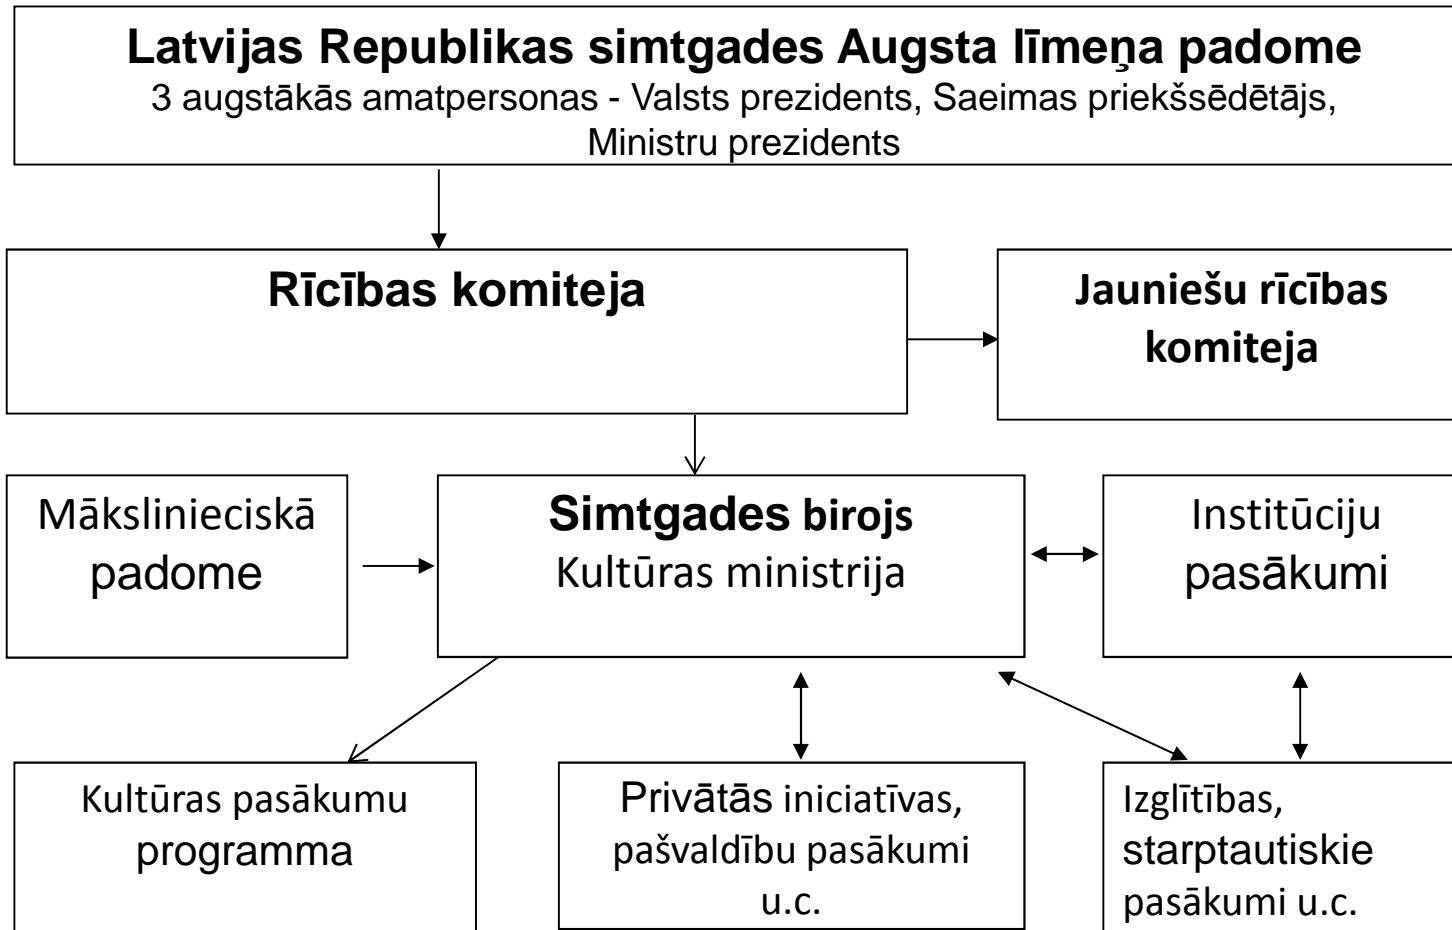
Latvijas Republikas simtgades Augsta līmeņa padome
3 augstākās amatpersonas - Valsts prezidents, Saeimas priekšsēdētājs, Ministru prezidents

Rīcības komiteja

Jauniešu rīcības komiteja

Mākslinieciskā padome

Simtgades birojs
Kultūras ministrija

Institūciju pasākumi

Kultūras pasākumu programma

Privātās iniciatīvas, pašvaldību pasākumi u.c.

Izglītības, starptautiskie pasākumi u.c.